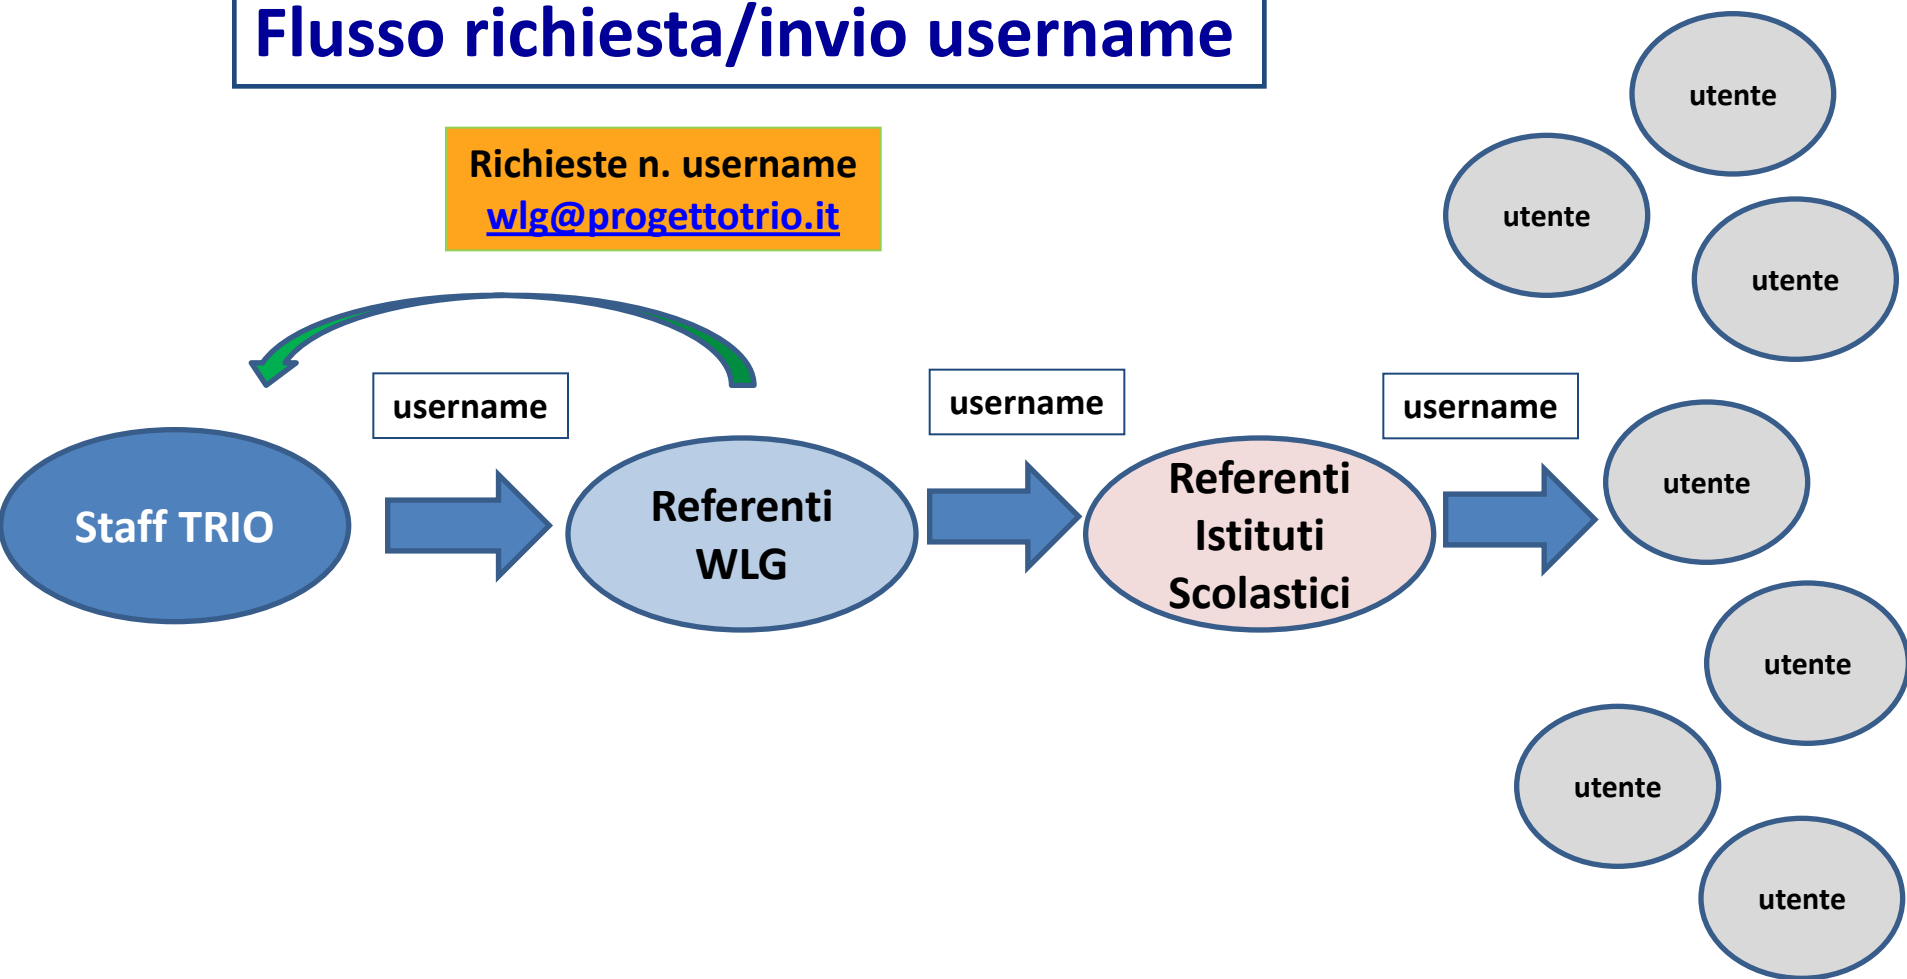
Flusso richiesta/invio username

Richieste n. username
wlg@progettotrio.it

utente

utente

utente

username

username

username

Staff TRIO

Referenti WLG

Referenti Istituti Scolastici

utente

utente

utente

utente